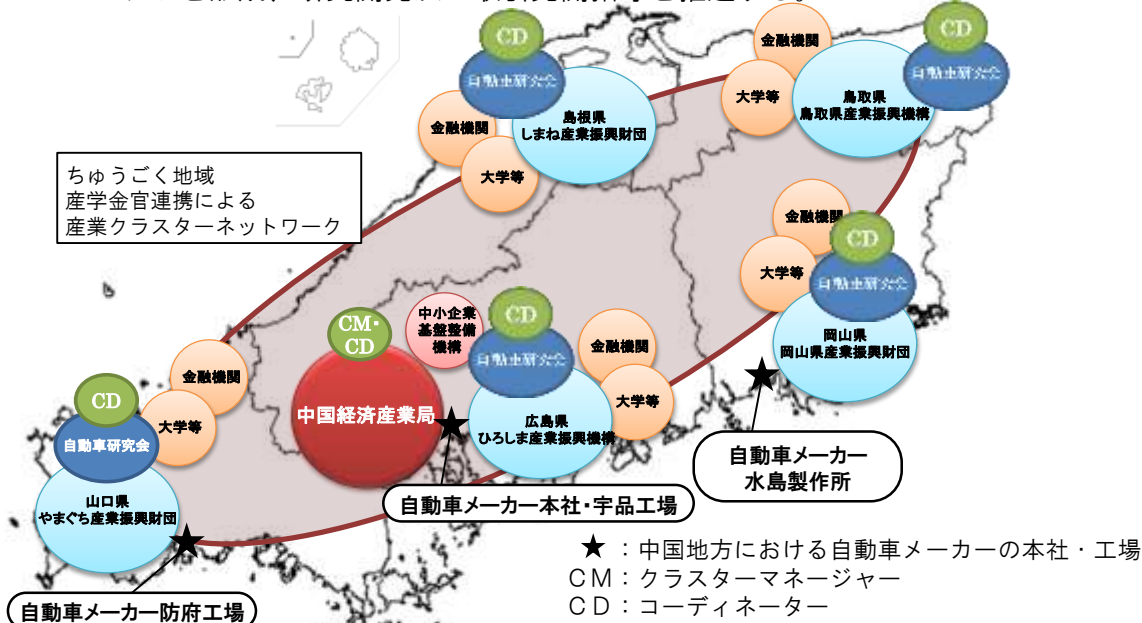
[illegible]

ちゅうごく地域
産学金官連携による
産業クラスターネットワーク

CD
自動車研究会
島根県
しまね産業振興財団
金融機関
大学等

金融機関
大学等
CD
自動車研究会
鳥取県
鳥取県産業振興機構

金融機関
大学等
CD
自動車研究会
岡山県
岡山県産業振興財団

CM・CD
中国経済産業局

中小企業基盤整備機構
CD
自動車研究会
広島県
ひろしま産業振興機構
金融機関
大学等

金融機関
大学等
CD
自動車研究会
山口県
やまぐち産業振興財団

自動車メーカー
水島製作所

自動車メーカー本社・宇品工場

自動車メーカー防府工場

★：中国地方における自動車メーカーの本社・工場
CM：クラスターマネージャー
CD：コーディネーター